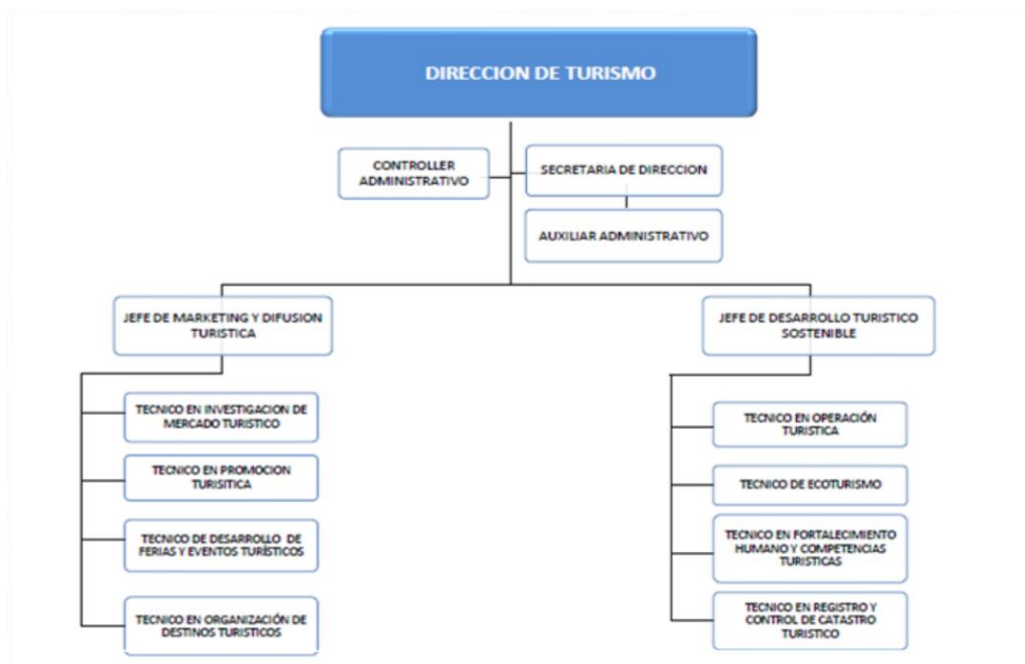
DIRECCION DE TURISMO

CONTROLLER ADMINISTRATIVO

SECRETARIA DE DIRECCION

AUXILIAR ADMINISTRATIVO

JEFE DE MARKETING Y DIFUSION TURISTICA

TECNICO EN INVESTIGACION DE MERCADO TURISTICO

TECNICO EN PROMOCION TURISITICA

TECNICO DE DESARROLLO DE FERIAS Y EVENTOS TURÍSTICOS

TECNICO EN ORGANIZACIÓN DE DESTINOS TURISTICOS

JEFE DE DESARROLLO TURISTICO SOSTENIBLE

TECNICO EN OPERACIÓN TURISTICA

TECNICO DE ECOTURISMO

TECNICO EN FORTALECIMIENTO HUMANO Y COMPETENCIAS TURISTICAS

TECNICO EN REGISTRO Y CONTROL DE CATASTRO TURISTICO